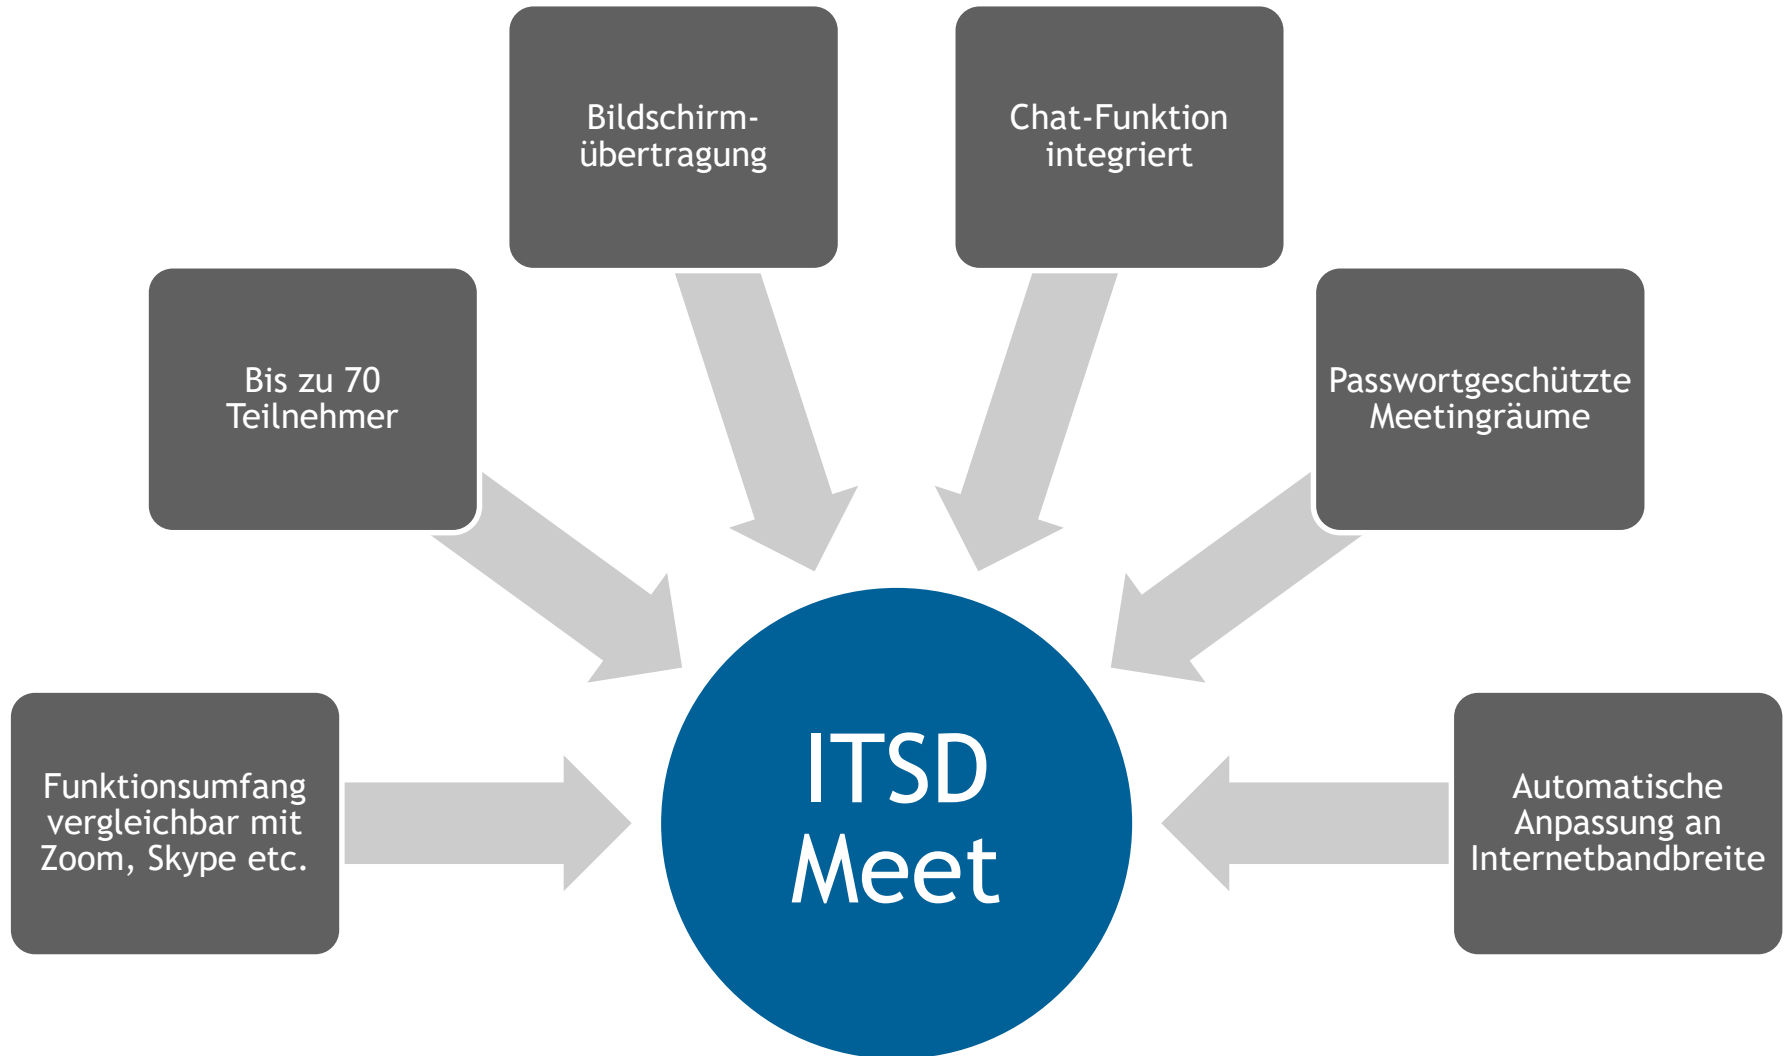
Bildschirmübertragung

Chat-Funktion integriert

Bis zu 70 Teilnehmer

Passwortgeschützte Meetingräume

Funktionsumfang vergleichbar mit Zoom, Skype etc.

ITSD Meet

Automatische Anpassung an Internetbandbreite